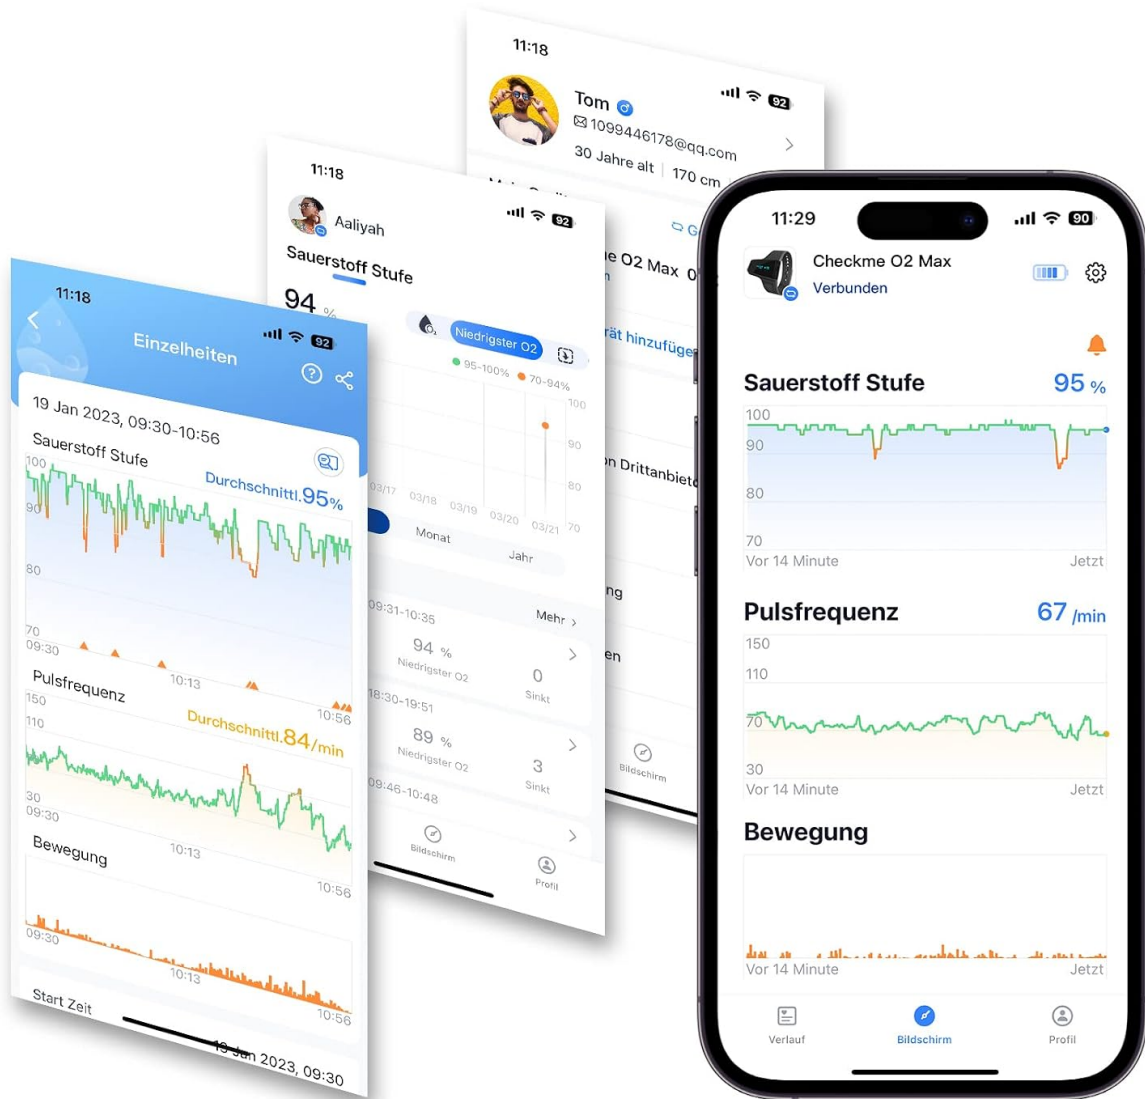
11:18
Tom
1099446178@qq.com
30 Jahre alt | 170 cm

11:18
Aaliyah
Sauerstoff Stufe
94 %
Niedrigster O2
95-100% 70-94%
100
90
80
70
03/17 03/18 03/19 03/20 03/21
Monat
Jahr
09:31-10:35
Mehr >
94 %
Niedrigster O2
0
Sinkt
18:30-19:51
89 %
Niedrigster O2
3
Sinkt
09:46-10:48
Bildschirm
Profil

e O2 Max
rät hinzufüge
n Drittanbiet
ng
en
Bildschirm

11:18
Einzelheiten
19 Jan 2023, 09:30-10:56
Sauerstoff Stufe
Durchschnittl.95%
100
90
80
70
09:30
10:13
10:56
Pulsfrequenz
Durchschnittl.84/min
150
110
30
09:30
10:13
10:56
Bewegung
09:30
10:13
10:56
Start Zeit
19 Jan 2023, 09:30

11:29
90
Checkme O2 Max
Verbunden
Sauerstoff Stufe
95 %
100
90
80
70
Vor 14 Minute
Jetzt
Pulsfrequenz
67 /min
150
110
70
30
Vor 14 Minute
Jetzt
Bewegung
Vor 14 Minute
Jetzt
Verlauf
Bildschirm
Profil